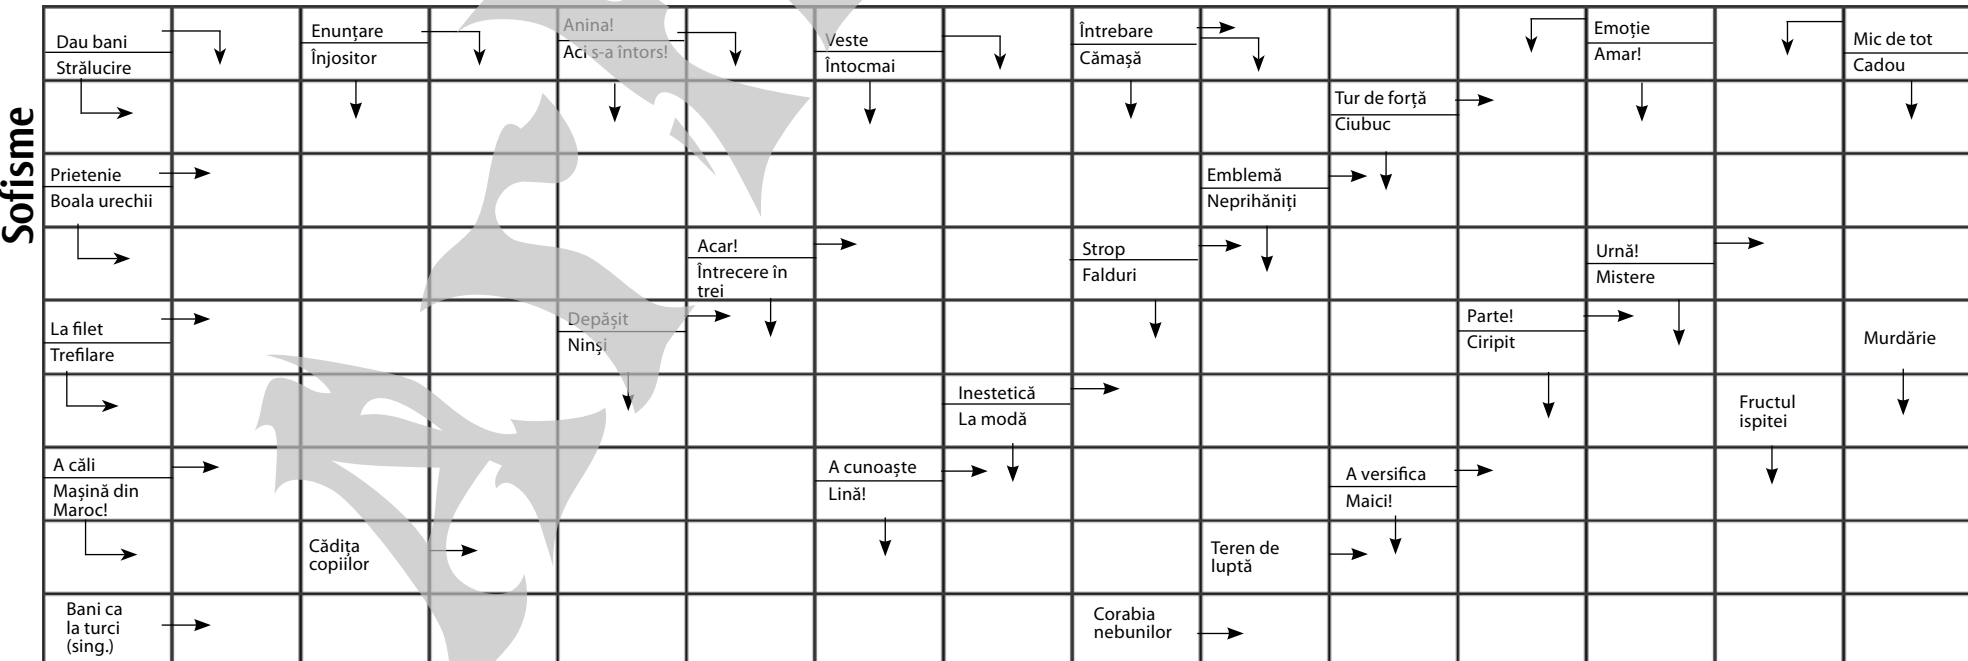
Sofisme

Dau bani
Strălucire
Enunțare
Înjositor
Anina!
Aci s-a întors!
Veste
Întocmai
Întrebare
Cămașă
Emoție
Amar!
Mic de tot
Cadou
Tur de forță
Ciubuc
Prietenie
Boala urechii
Emblemă
Neprihăniți
Acar!
Întrecere în trei
Strop
Falduri
Urnă!
Mistere
La filet
Trefilare
Depășit
Ninși
Parte!
Ciripit
Murdărie
Inestetică
La modă
Fructul ispitei
A căli
Mașină din Maroc!
A cunoaște
Lină!
A versifica
Maici!
Cădița copiilor
Teren de luptă
Bani ca la turci (sing.)
Corabia nebunilor